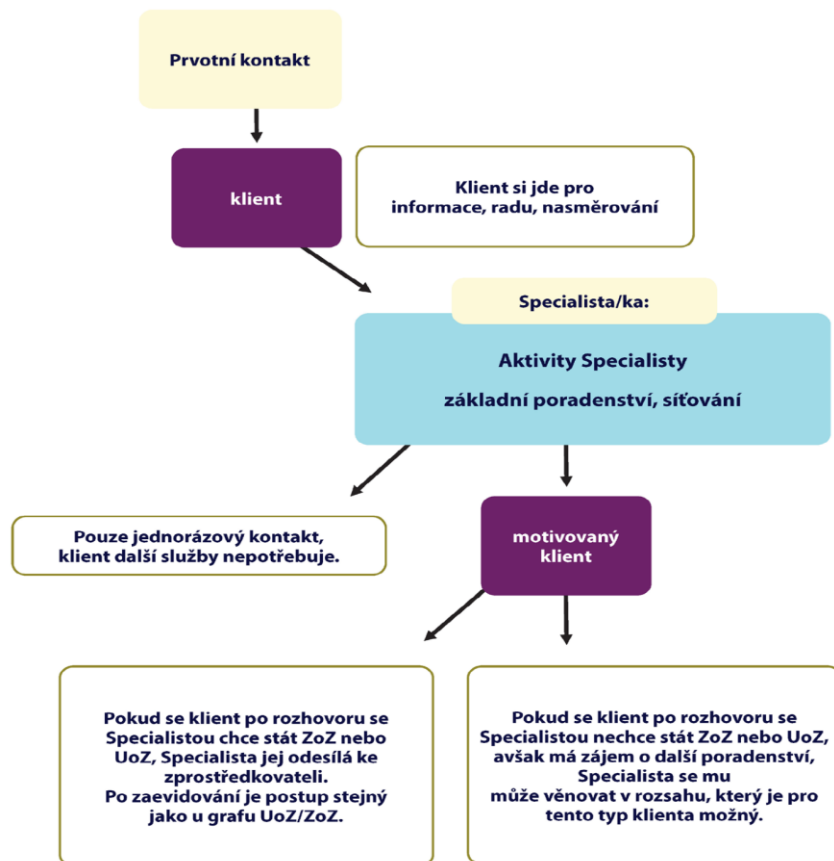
Prvotní kontakt

klient

Klient si jde pro informace, radu, nasměrování

Specialista/ka:

Aktivity Specialisty

základní poradenství, síťování

Pouze jednorázový kontakt, klient další služby nepotřebuje.

motivovaný klient

Pokud se klient po rozhovoru se Specialistou chce stát ZoZ nebo UoZ, Specialista jej odesílá ke zprostředkovateli.
Po zaevidování je postup stejný jako u grafu UoZ/ZoZ.

Pokud se klient po rozhovoru se Specialistou nechce stát ZoZ nebo UoZ, avšak má zájem o další poradenství, Specialista se mu může věnovat v rozsahu, který je pro tento typ klienta možný.